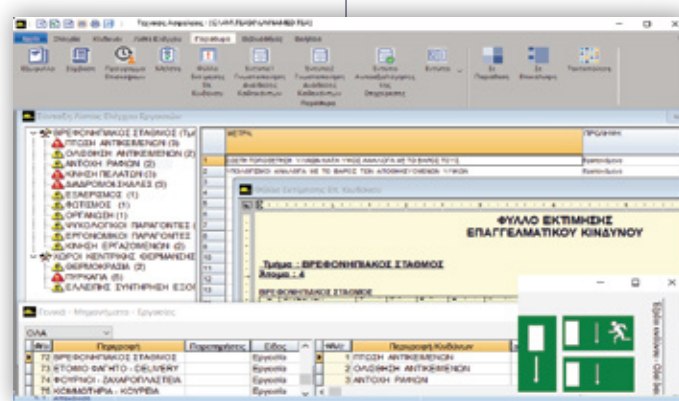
Τεχνικός Ασφαλείας

Ιατροί Ετήσια Κινδυνοι Λίστα Ελέγχου Παράθυρα Βιβλιοθήκη Βοήθεια

Εξαγωγή Επιλογές Εκτυπώσεις Φύλλο Εκτίμησης Επ. Κινδύνου Εκτύπωση Γνωστοποίησης Ατυχήματος Εκτύπωση Αναλυτικής Εκτύπωση Εκτυπώσεις Σε Παράθεση Σε Επικάλυψη Ταυτοποίηση

Γενικός Χώρος Ελέγχου Εργασιών

ΒΡΕΦΟΝΗΠΙΑΚΟΣ ΣΤΑΘΜΟΣ
ΠΤΩΣΗ ΑΝΤΙΚΕΙΜΕΝΩΝ (1)
ΟΛΙΣΘΗΣΗ ΑΝΤΙΚΕΙΜΕΝΩΝ (2)
ΑΝΤΟΧΗ ΡΑΦΙΩΝ (2)
ΚΙΝΗΣΗ ΠΕΛΑΤΩΝ (3)
ΔΙΑΔΡΟΜΟΙ-ΣΚΑΛΕΣ (2)
ΕΞΑΕΡΙΣΜΟΣ (1)
ΦΩΤΙΣΜΟΣ (1)
ΟΡΓΑΝΩΣΗ (1)
ΨΥΧΟΛΟΓΙΚΟΙ ΠΑΡΑΓΟΝΤΕΣ
ΕΡΓΟΝΟΜΙΚΟΙ ΠΑΡΑΓΟΝΤΕΣ
ΚΙΝΗΣΗ ΕΡΓΑΖΟΜΕΝΩΝ (2)
ΧΩΡΟΙ ΚΕΝΤΡΙΚΗΣ ΘΕΡΜΑΝΣΗΣ
ΘΕΡΜΟΚΡΑΣΙΑ (2)
ΠΥΡΚΑΓΙΑ (5)
ΕΛΛΕΙΨΗ ΣΥΝΤΗΡΗΣΗ ΕΞΟ

ΜΕΤΡΑ | ΠΡΟΘΕΣΜΙΑ
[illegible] | Εφαρμόζεται
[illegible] | Εφαρμόζεται

Φύλλο Εκτίμησης Επ. Κινδύνου

ΦΥΛΛΟ ΕΚΤΙΜΗΣΗΣ ΕΠΑΓΓΕΛΜΑΤΙΚΟΥ ΚΙΝΔΥΝΟΥ

Τμήμα : ΒΡΕΦΟΝΗΠΙΑΚΟΣ ΣΤΑΘΜΟΣ
Χώρος : 4

ΒΡΕΦΟΝΗΠΙΑΚΟΣ ΣΤΑΘΜΟΣ

Γενικό - Μηχανήματα - Εργασίες

ΟΛΑ

| Α/α | Περιγραφή | Παρατηρήσεις | Είδος |
|---|---|---|---|
| 72 | ΒΡΕΦΟΝΗΠΙΑΚΟΣ ΣΤΑΘΜΟΣ | | Εργασία |
| 73 | ΕΤΟΙΜΟ ΦΑΓΗΤΟ - DELIVERY | | Εργασία |
| 74 | ΦΟΥΡΝΟΙ - ΖΑΧΑΡΟΠΛΑΣΤΕΙΑ | | Εργασία |
| 75 | ΚΟΜΜΩΤΗΡΙΑ - ΚΟΥΡΕΙΑ | | Εργασία |

| Α/α | Περιγραφή Κινδύνων |
|---|---|
| 1 | ΠΤΩΣΗ ΑΝΤΙΚΕΙΜΕΝΩΝ |
| 2 | ΟΛΙΣΘΗΣΗ ΑΝΤΙΚΕΙΜΕΝΩΝ |
| 3 | ΑΝΤΟΧΗ ΡΑΦΙΩΝ |